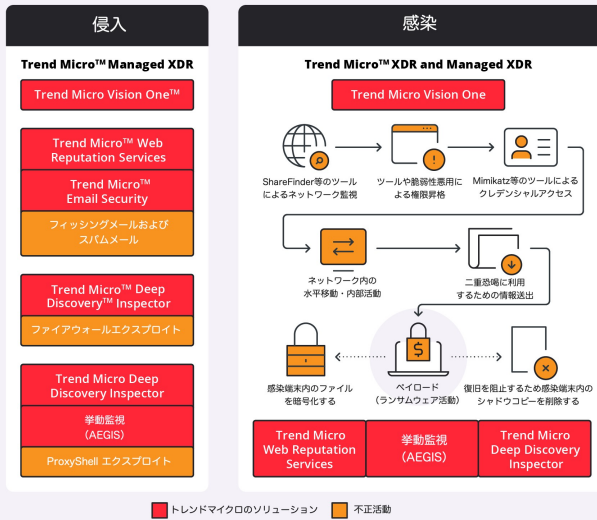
侵入

Trend Micro™ Managed XDR

Trend Micro Vision One™

Trend Micro™ Web Reputation Services

Trend Micro™ Email Security

フィッシングメールおよびスパムメール

Trend Micro™ Deep Discovery™ Inspector

ファイアウォールエクスプロイト

Trend Micro Deep Discovery Inspector

挙動監視 (AEGIS)

ProxyShell エクスプロイト

感染

Trend Micro™ XDR and Managed XDR

Trend Micro Vision One

ShareFinder等のツールによるネットワーク監視

ツールや脆弱性悪用による権限昇格

Mimikatz等のツールによるクレデンシャルアクセス

ネットワーク内の水平移動・内部活動

二重恐喝に利用するための情報送出

感染端末内のファイルを暗号化する

ペイロード (ランサムウェア活動)

復旧を阻止するため感染端末内のシャドウコピーを削除する

Trend Micro Web Reputation Services

挙動監視 (AEGIS)

Trend Micro Deep Discovery Inspector

トレンドマイクロのソリューション

不正活動